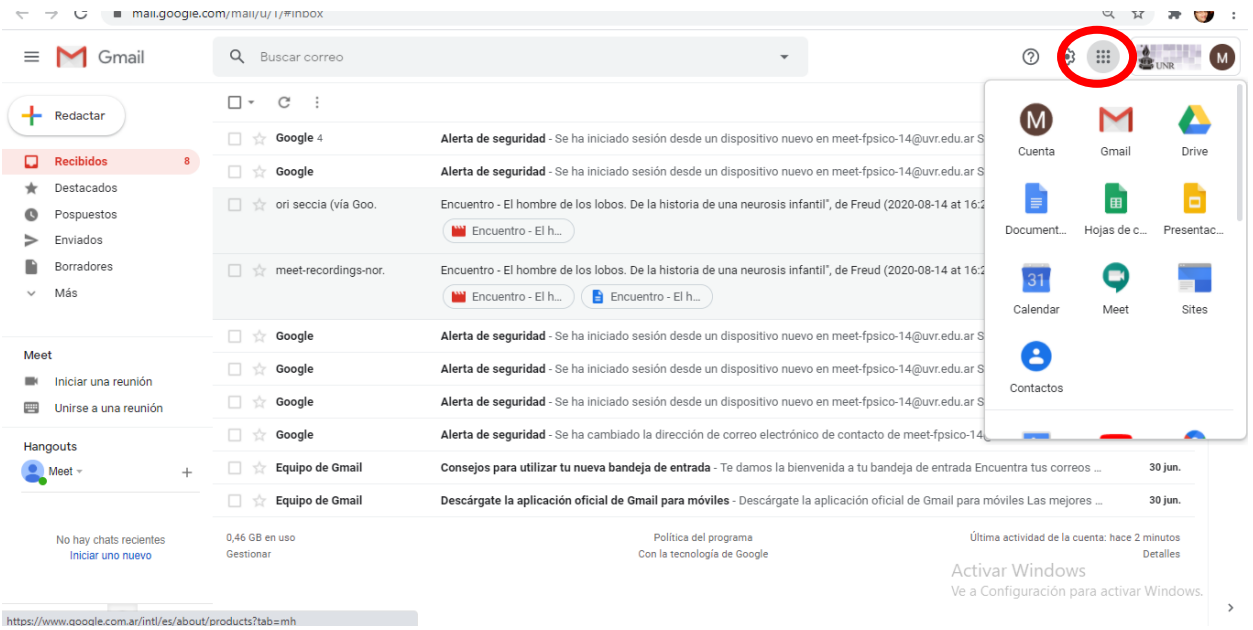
mail.google.com/mail/u/1/#inbox

Gmail

Buscar correo

UNR

M

Redactar

Recibidos 8

Destacados

Pospuestos

Enviados

Borradores

Más

Meet

Iniciar una reunión

Unirse a una reunión

Hangouts

Meet

+

No hay chats recientes
Iniciar uno nuevo

Google 4 Alerta de seguridad - Se ha iniciado sesión desde un dispositivo nuevo en meet-fpsico-14@uvr.edu.ar S

Google Alerta de seguridad - Se ha iniciado sesión desde un dispositivo nuevo en meet-fpsico-14@uvr.edu.ar S

ori seccia (vía Goo. Encuentro - El hombre de los lobos. De la historia de una neurosis infantil", de Freud (2020-08-14 at 16:2

Encuentro - El h...

meet-recordings-nor. Encuentro - El hombre de los lobos. De la historia de una neurosis infantil", de Freud (2020-08-14 at 16:2

Encuentro - El h... Encuentro - El h...

Google Alerta de seguridad - Se ha iniciado sesión desde un dispositivo nuevo en meet-fpsico-14@uvr.edu.ar S

Google Alerta de seguridad - Se ha iniciado sesión desde un dispositivo nuevo en meet-fpsico-14@uvr.edu.ar S

Google Alerta de seguridad - Se ha iniciado sesión desde un dispositivo nuevo en meet-fpsico-14@uvr.edu.ar S

Google Alerta de seguridad - Se ha cambiado la dirección de correo electrónico de contacto de meet-fpsico-14

Equipo de Gmail Consejos para utilizar tu nueva bandeja de entrada - Te damos la bienvenida a tu bandeja de entrada Encuentra tus correos ... 30 jun.

Equipo de Gmail Descárgate la aplicación oficial de Gmail para móviles - Descárgate la aplicación oficial de Gmail para móviles Las mejores ... 30 jun.

0,46 GB en uso
Gestionar

Política del programa
Con la tecnología de Google

Última actividad de la cuenta: hace 2 minutos
Detalles

Cuenta

Gmail

Drive

Document...

Hojas de c...

Presentac...

31
Calendar

Meet

Sites

Contactos

Activar Windows
Ve a Configuración para activar Windows.

https://www.google.com.ar/intl/es/about/products?tab=mh